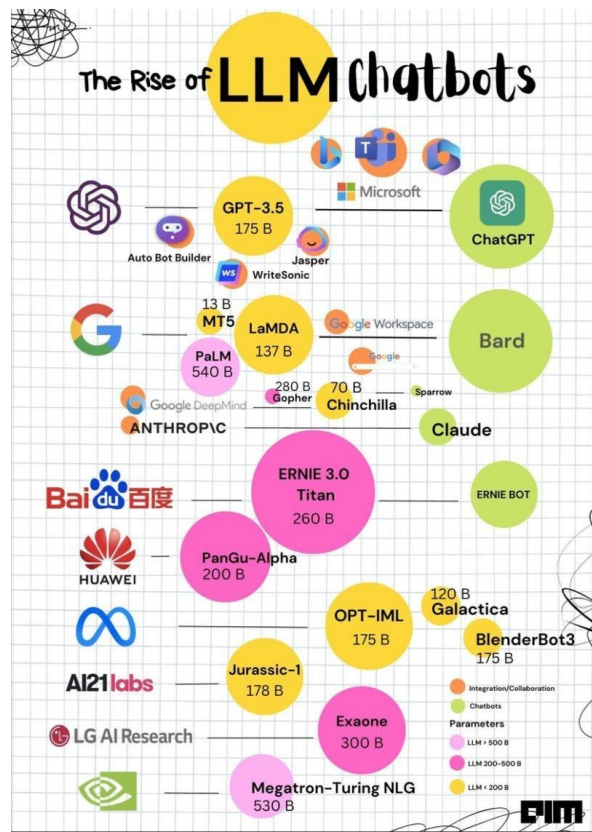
The Rise of LLM Chatbots

Microsoft

GPT-3.5
175 B

ChatGPT

Auto Bot Builder

Jasper

WriteSonic

13 B
MT5

LaMDA
137 B

Google Workspace

Bard

PaLM
540 B

Google

280 B
Gopher

70 B
Chinchilla

Sparrow

Google DeepMind

ANTHROP\C

Claude

ERNIE 3.0
Titan
260 B

Baidu百度

ERNIE BOT

HUAWEI

PanGu-Alpha
200 B

120 B
Galactica

OPT-IML
175 B

BlenderBot3
175 B

AI21labs

Jurassic-1
178 B

Integration/Collaboration

Chatbots

Parameters

LLM > 500 B

LLM 200-500 B

LLM < 200 B

LG AI Research

Exaone
300 B

Megatron-Turing NLG
530 B

AIM